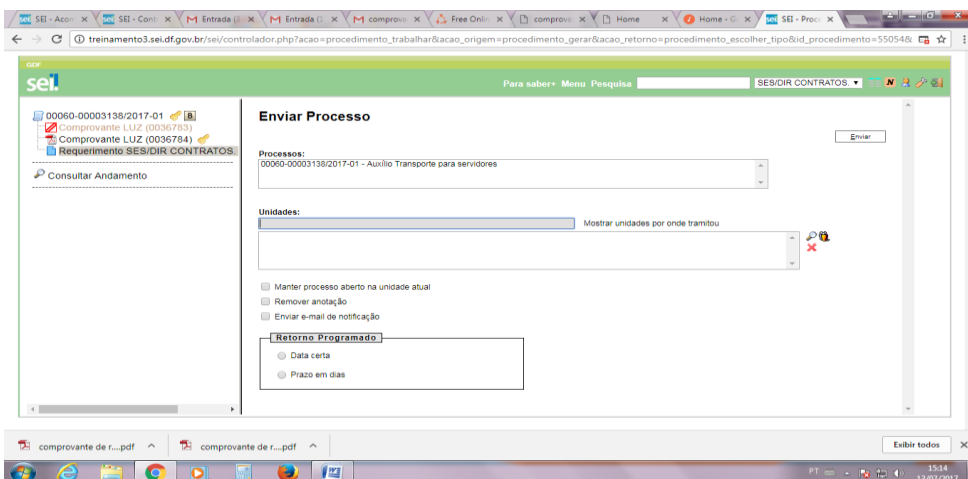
SEI - Acon × | SEI - Conf × | Entrada (: × | Entrada (: × | comprova × | Free Onlin × | comprova × | Home × | Home - G × | SEI - Proc ×

treinamento3.sei.df.gov.br/sei/controlador.php?acao=procedimento_trabalhar&acao_origem=procedimento_gerar&acao_retorno=procedimento_escolher_tipo&id_procedimento=55054&

GDF
sei!

Para saber+ Menu Pesquisa
SES/DIR CONTRATOS.

00060-00003138/2017-01 B
Comprovante LUZ (0036783)
Comprovante LUZ (0036784)
Requerimento SES/DIR CONTRATOS.

Consultar Andamento

Enviar Processo

Enviar

Processos:
00060-00003138/2017-01 - Auxílio Transporte para servidores

Unidades:
Mostrar unidades por onde tramitou

Manter processo aberto na unidade atual
Remover anotação
Enviar e-mail de notificação

Retorno Programado
Data certa
Prazo em dias

comprovante de r....pdf
comprovante de r....pdf
Exibir todos

PT
15:14
13/07/2017